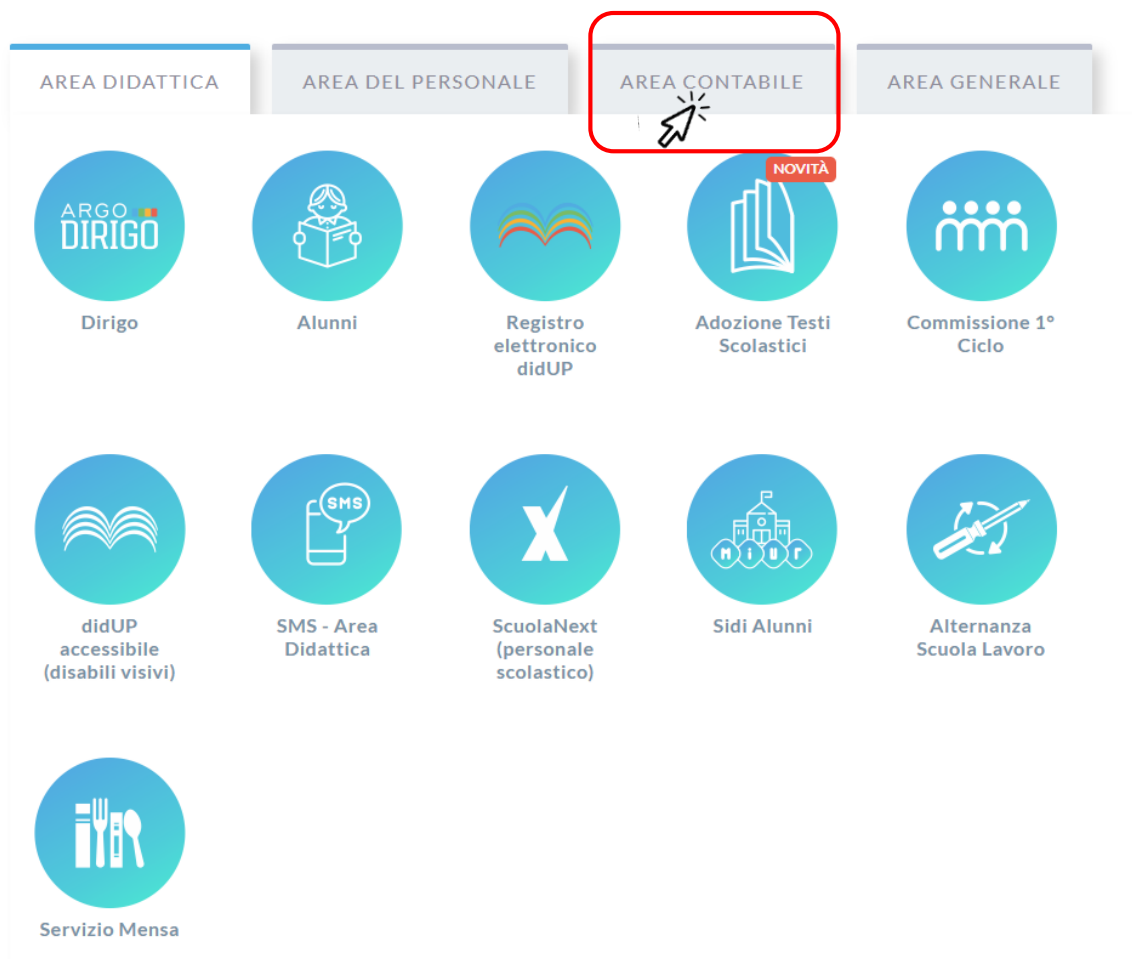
AREA DIDATTICA
AREA DEL PERSONALE
AREA CONTABILE
AREA GENERALE

ARGO DIRIGO
Dirigo

Alunni

Registro elettronico didUP

NOVITÀ
Adozione Testi Scolastici

Commissione 1° Ciclo

didUP accessibile (disabili visivi)

SMS
SMS - Area Didattica

ScuolaNext (personale scolastico)

MIUR
Sidi Alunni

Alternanza Scuola Lavoro

Servizio Mensa